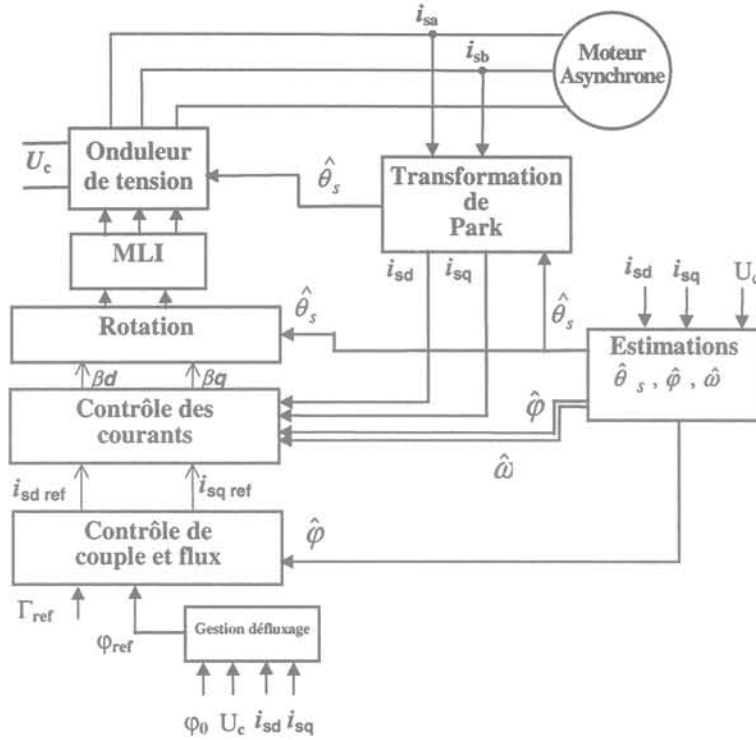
$i_{sa}$

$i_{sb}$

Moteur Asynchrone

$U_c$

Onduleur de tension

$\hat{\theta}_s$

Transformation de Park

MLI

$i_{sd}$ $i_{sq}$

$\hat{\theta}_s$

$i_{sd}$ $i_{sq}$ $U_c$

$\hat{\theta}_s$

Rotation

Estimations

$\hat{\theta}_s$ , $\hat{\varphi}$ , $\hat{\omega}$

$\beta d$ $\beta q$

Contrôle des courants

$\hat{\varphi}$

$\hat{\omega}$

$i_{sd\ ref}$ $i_{sq\ ref}$

Contrôle de couple et flux

$\hat{\varphi}$

$\Gamma_{ref}$

$\varphi_{ref}$

Gestion défluxage

$\varphi_0$ $U_c$ $i_{sd}$ $i_{sq}$